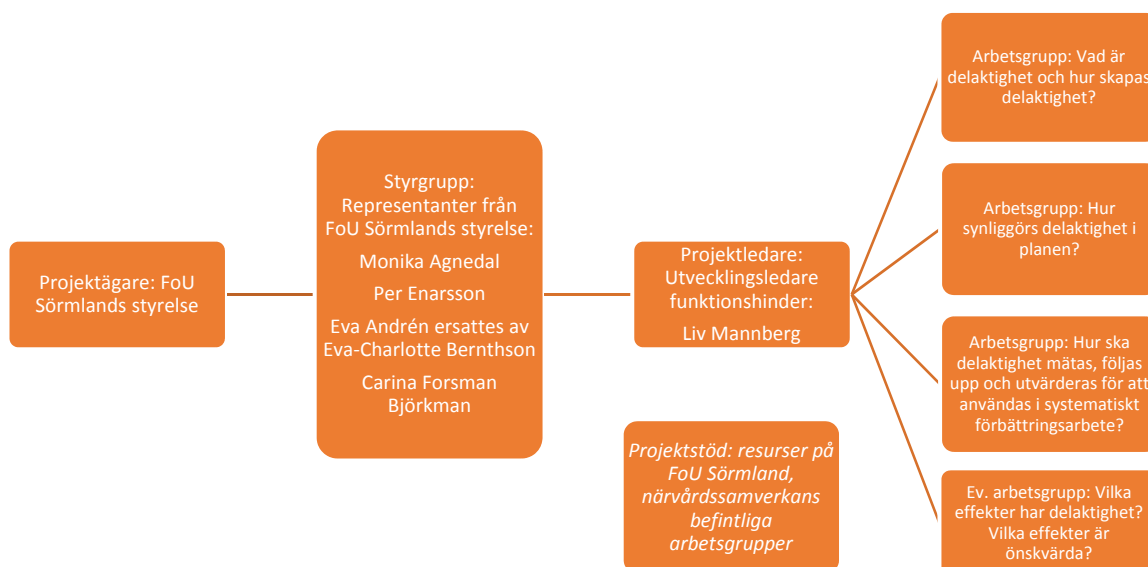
Projektägare: FoU Sörmlands styrelse

Styrgrupp: Representanter från FoU Sörmlands styrelse:

Monika Agnedal

Per Enarsson

Eva Andrén ersattes av Eva-Charlotte Bernthson

Carina Forsman Björkman

Projektledare: Utvecklingsledare funktionshinder:

Liv Mannberg

*Projektstöd: resurser på FoU Sörmland, närvårdssamverkans befintliga arbetsgrupper*

Arbetsgrupp: Vad är delaktighet och hur skapas delaktighet?

Arbetsgrupp: Hur synliggörs delaktighet i planen?

Arbetsgrupp: Hur ska delaktighet mätas, följas upp och utvärderas för att användas i systematiskt förbättringsarbete?

Ev. arbetsgrupp: Vilka effekter har delaktighet? Vilka effekter är önskvärda?